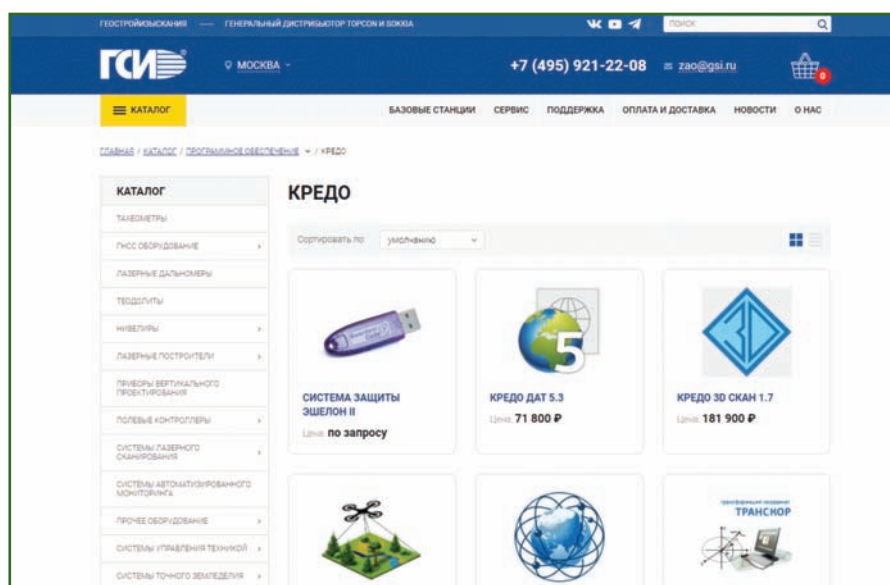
ГЕОСТРОЙИЗЫСКАНИЯ — ГЕНЕРАЛЬНЫЙ ДИСТРИБЬЮТОР TOPCON И SOKKIA

Поиск

ГСИ

МОСКВА

+7 (495) 921-22-08

zao@gsi.ru

0

КАТАЛОГ

БАЗОВЫЕ СТАНЦИИ СЕРВИС ПОДДЕРЖКА ОПЛАТА И ДОСТАВКА НОВОСТИ О НАС

ГЛАВНАЯ / КАТАЛОГ / ПРОГРАММНОЕ ОБЕСПЕЧЕНИЕ / КРЕДО

КАТАЛОГ

ТАХЕОМЕТРЫ

ГНСС ОБОРУДОВАНИЕ

ЛАЗЕРНЫЕ ДАЛЬНОМЕРЫ

ТЕОДОЛИТЫ

НИВЕЛИРЫ

ЛАЗЕРНЫЕ ПОСТРОИТЕЛИ

ПРИБОРЫ ВЕРТИКАЛЬНОГО ПРОЕКТИРОВАНИЯ

ПОЛЕВЫЕ КОНТРОЛЛЕРЫ

СИСТЕМЫ ЛАЗЕРНОГО СКАНИРОВАНИЯ

СИСТЕМЫ АВТОМАТИЗИРОВАННОГО МОНИТОРИНГА

ПРОЧЕЕ ОБОРУДОВАНИЕ

СИСТЕМЫ УПРАВЛЕНИЯ ТЕХНИКОЙ

СИСТЕМЫ ТОЧНОГО ЗЕМЛЕДЕЛИЯ

КРЕДО

Сортировать по: умолчанию

СИСТЕМА ЗАЩИТЫ ЭШЕЛОН II
Цена: по запросу

КРЕДО ДАТ 5.3
Цена: 71 800 ₽

КРЕДО 3D СКАН 1.7
Цена: 181 900 ₽

ТРАНСКОР